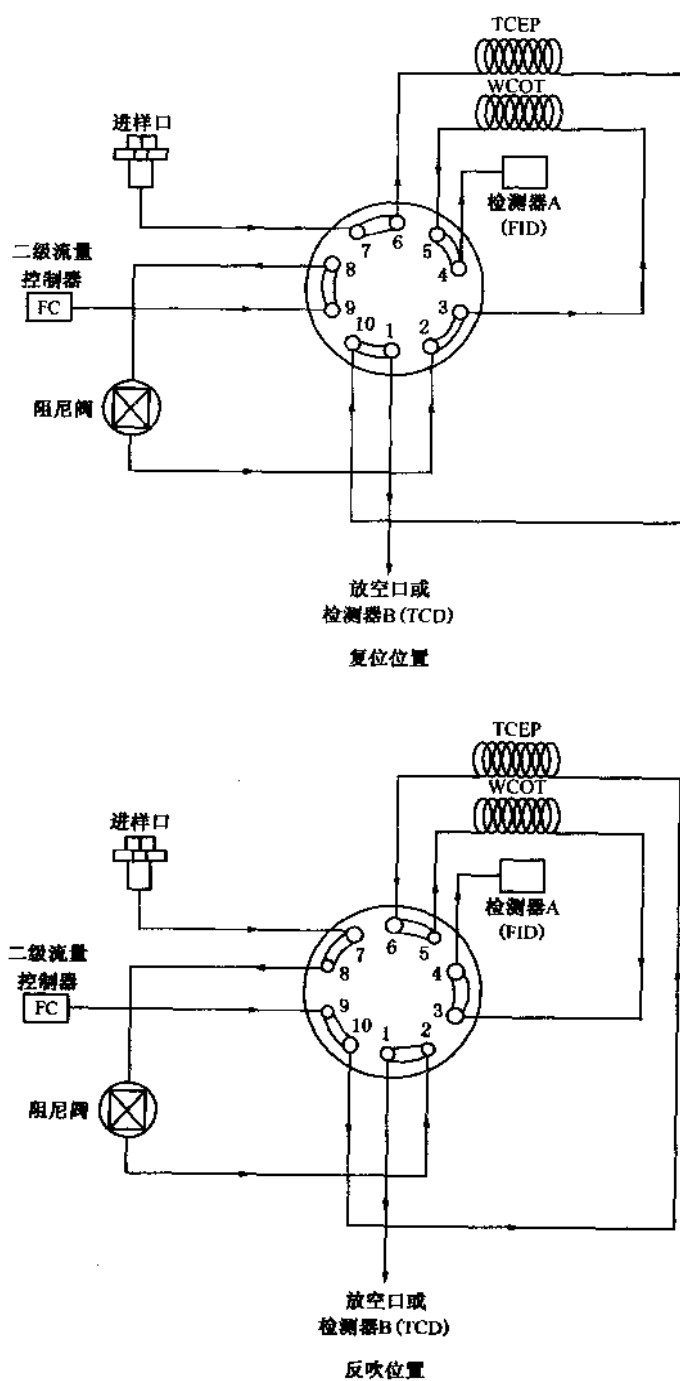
TCEP
WCOT
进样口
检测器A
(FID)
二级流量
控制器
FC
7 6 5 4
8
9 3
10 1 2
阻尼阀
放空口或
检测器B (TCD)
复位位置

TCEP
WCOT
进样口
检测器A
(FID)
二级流量
控制器
FC
7 6 5 4
8
9 3
10 1 2
阻尼阀
放空口或
检测器B (TCD)
反吹位置